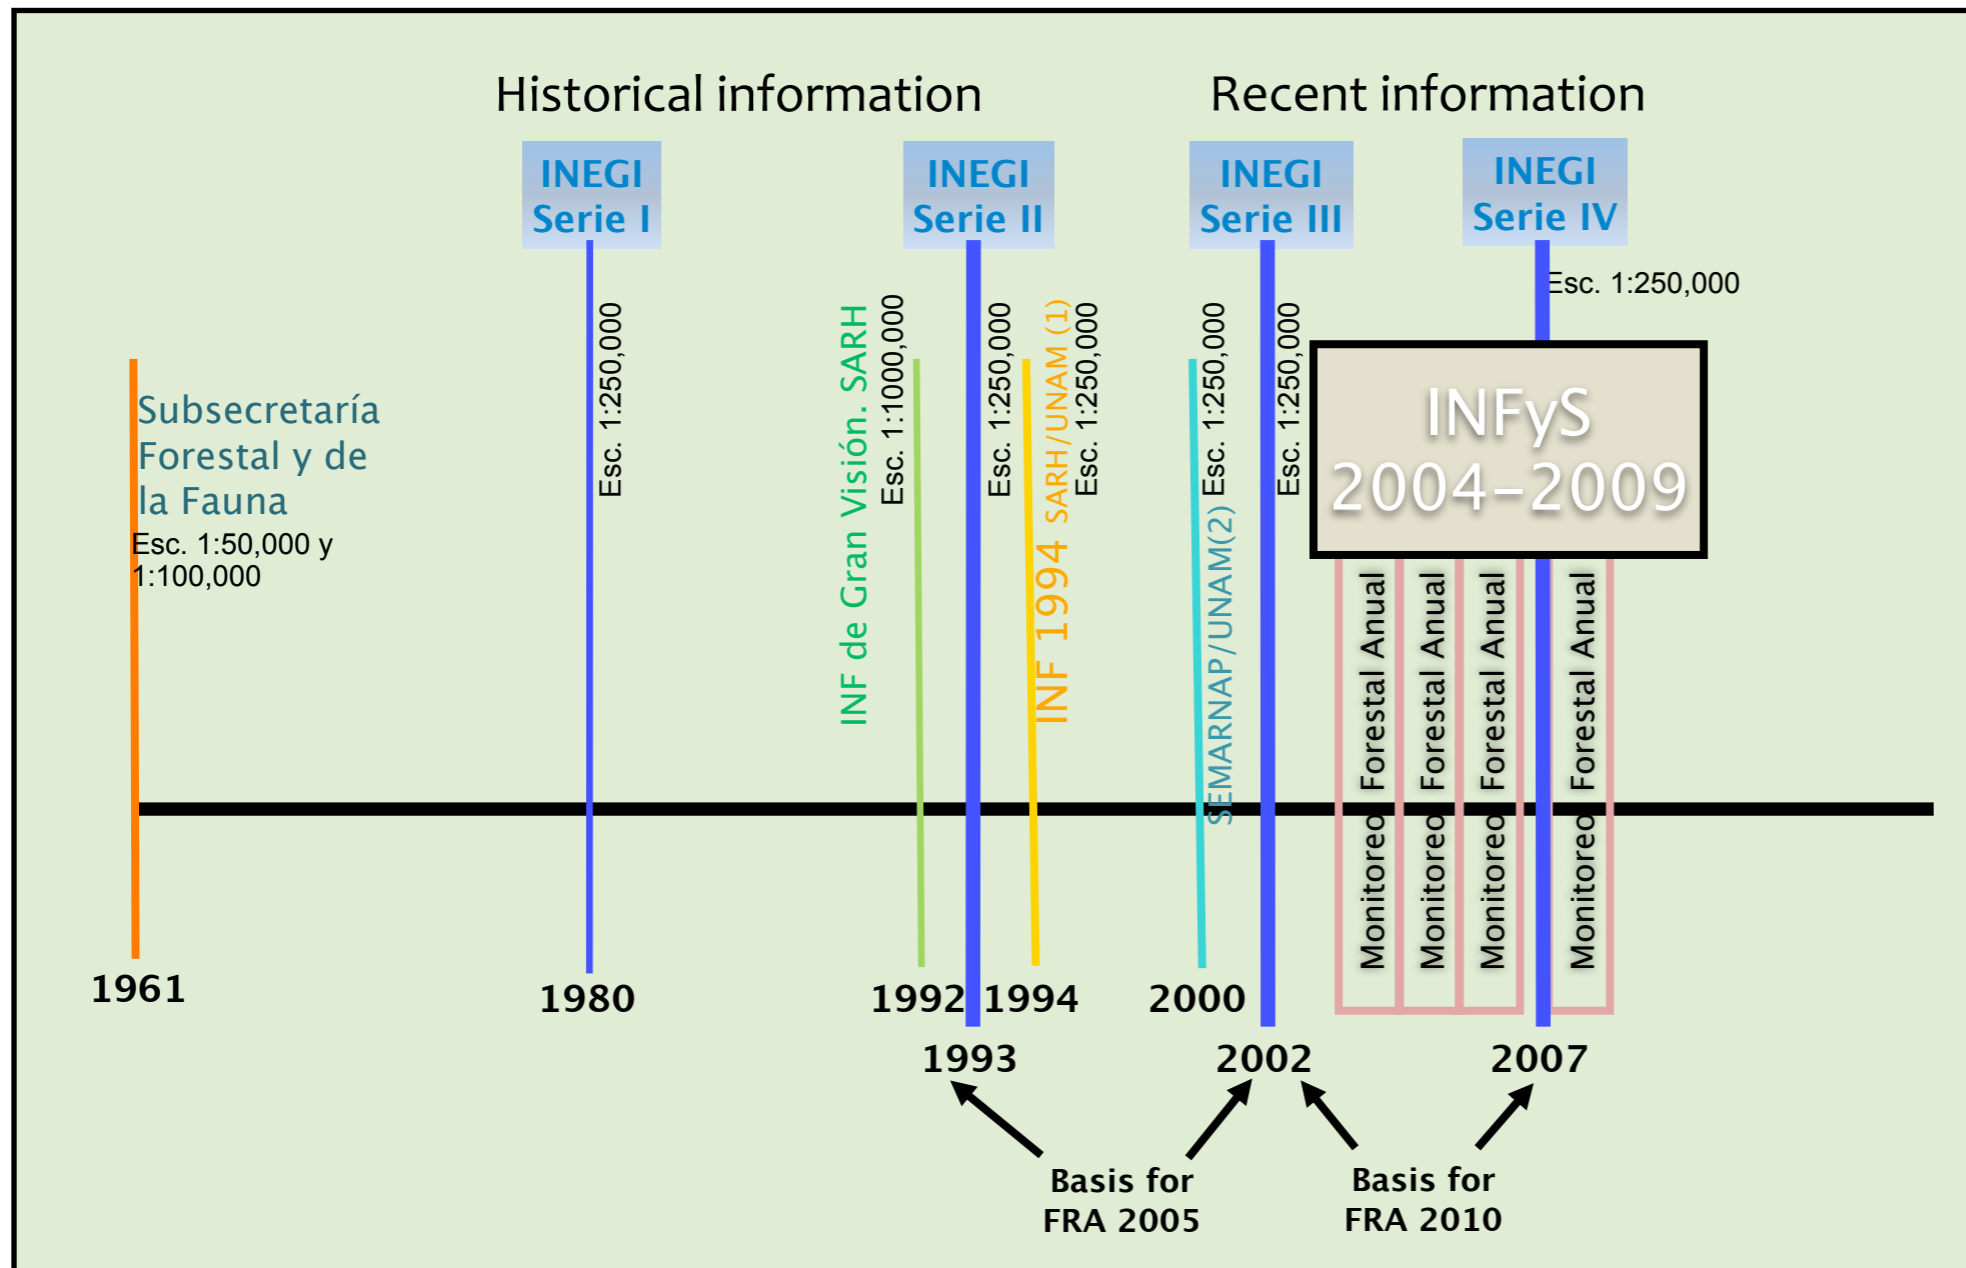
Historical information

Recent information

INEGI Serie I

INEGI Serie II

INEGI Serie III

INEGI Serie IV

Esc. 1:250,000

Subsecretaría Forestal y de la Fauna
Esc. 1:50,000 y 1:100,000

Esc. 1:250,000

INF de Gran Visión. SARH
Esc. 1:1000,000

Esc. 1:250,000

INF 1994 SARH/UNAM (1)
Esc. 1:250,000

SEMARNAP/UNAM(2)
Esc. 1:250,000

Esc. 1:250,000

INFyS 2004-2009

Monitoreo Forestal Anual

Monitoreo Forestal Anual

Monitoreo Forestal Anual

Monitoreo Forestal Anual

1961

1980

1992

1994

2000

1993

2002

2007

Basis for FRA 2005

Basis for FRA 2010